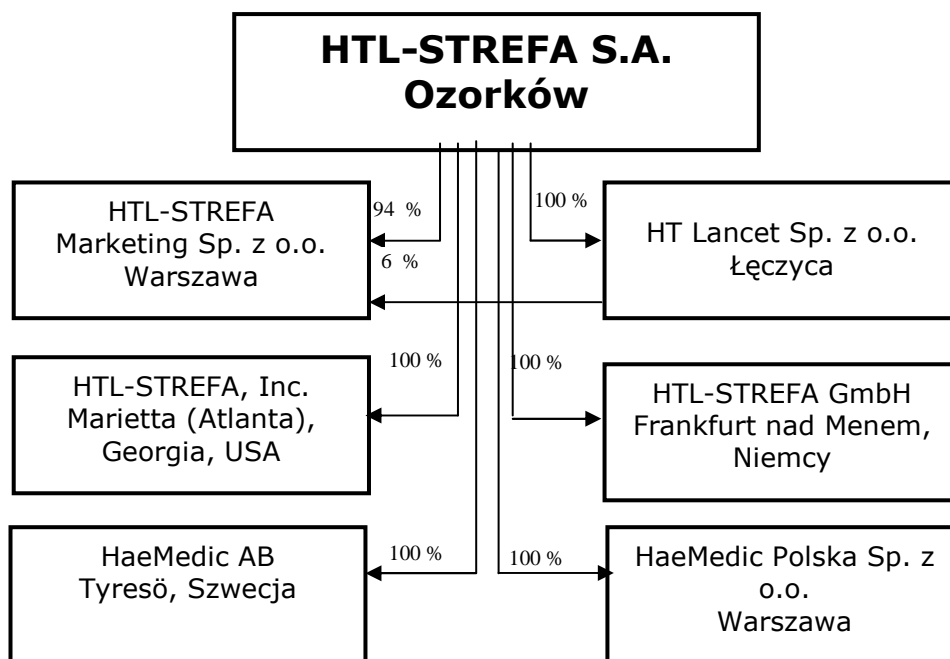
HTL-STREFA S.A.
Ozorków

HTL-STREFA
Marketing Sp. z o.o.
Warszawa

94 %

6 %

100 %

HT Lancet Sp. z o.o.
Łęczyca

100 %

HTL-STREFA, Inc.
Marietta (Atlanta), Georgia, USA

100 %

HTL-STREFA GmbH
Frankfurt nad Menem, Niemcy

HaeMedic AB
Tyresö, Szwecja

100 %

100 %

HaeMedic Polska Sp. z o.o.
Warszawa